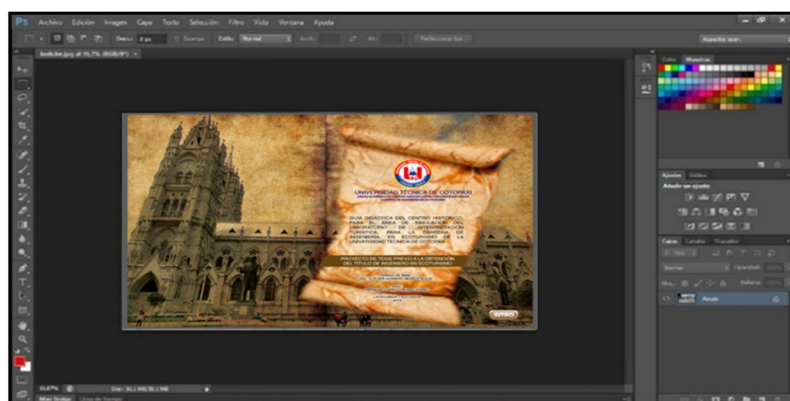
Ps Archivo Edición Imagen Capa Texto Selección Filtro Vista Ventana Ayuda

Desv: 0 px Suavizar Estilo: Normal Anch: Alt: Perfeccionar bor...

Aspectos esen...

Indice.jpg al 16,7% (RGB/8*)

UNIVERSIDAD TÉCNICA DE COTOPAXI

GUÍA DIDÁCTICA DEL CENTRO HISTÓRICO, PARA EL ÁREA DE SIMULACIÓN DEL LABORATORIO DE INTERPRETACIÓN TURÍSTICA PARA LA CARRERA DE INGENIERÍA EN ECOTURISMO DE LA UNIVERSIDAD TÉCNICA DE COTOPAXI

PROYECTO DE TESIS PREVIO A LA OBTENCIÓN DEL TÍTULO DE INGENIERO EN ECOTURISMO

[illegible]

Color Muestras

Ajustes Estilos

Añadir un ajuste

Capas Canales Trazados

Normal Opacidad:

Bloq: Relleno:

Fondo

16,67% Doc: 11,1 MB/31,1 MB

Mini Bridge Línea de tiempo